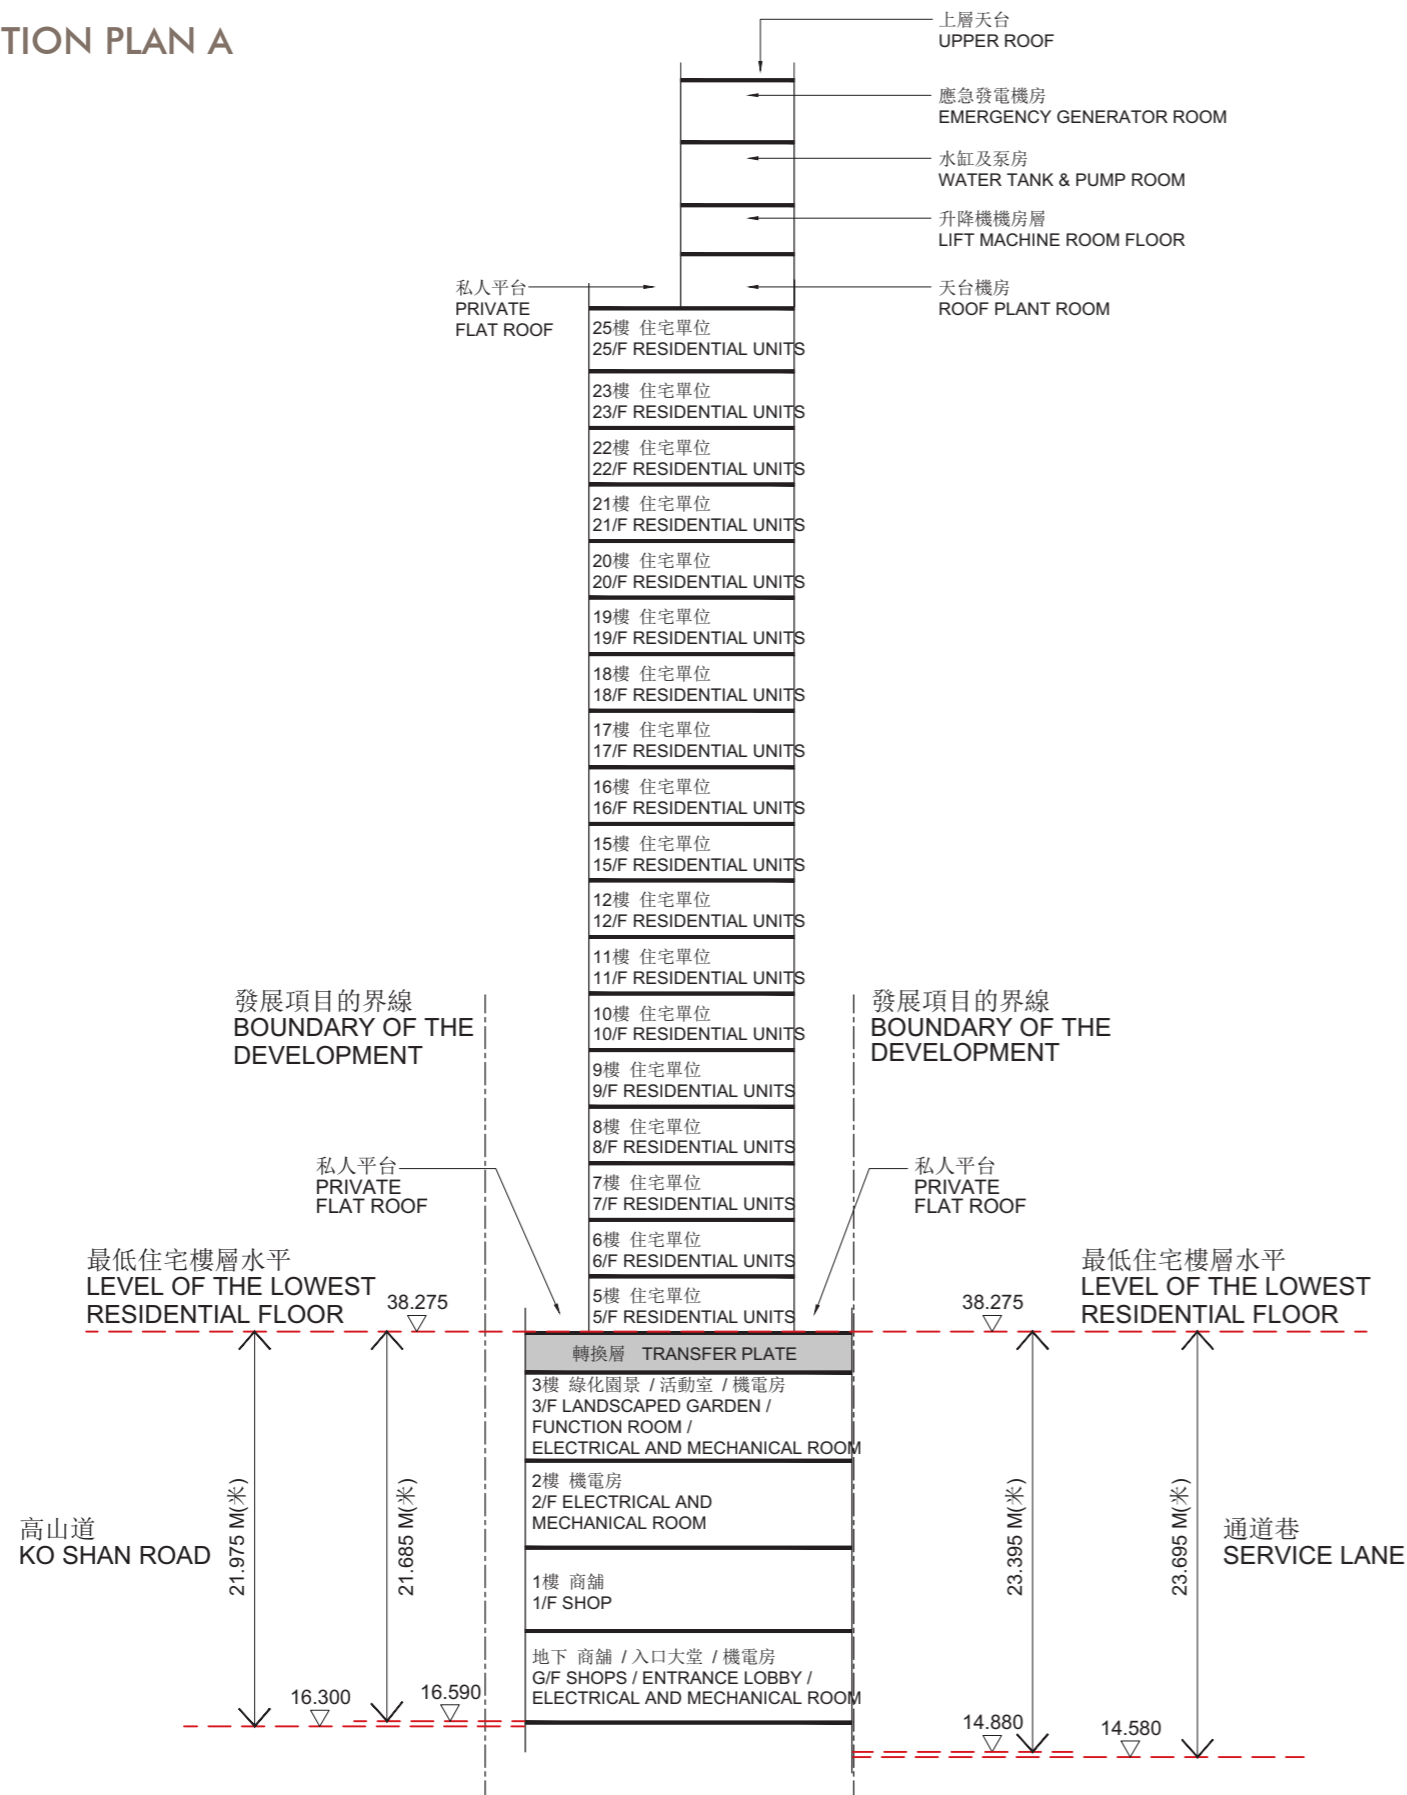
TION PLAN A

上層天台
UPPER ROOF

應急發電機房
EMERGENCY GENERATOR ROOM

水缸及泵房
WATER TANK & PUMP ROOM

升降機機房層
LIFT MACHINE ROOM FLOOR

私人平台
PRIVATE
FLAT ROOF

天台機房
ROOF PLANT ROOM

25樓 住宅單位
25/F RESIDENTIAL UNITS

23樓 住宅單位
23/F RESIDENTIAL UNITS

22樓 住宅單位
22/F RESIDENTIAL UNITS

21樓 住宅單位
21/F RESIDENTIAL UNITS

20樓 住宅單位
20/F RESIDENTIAL UNITS

19樓 住宅單位
19/F RESIDENTIAL UNITS

18樓 住宅單位
18/F RESIDENTIAL UNITS

17樓 住宅單位
17/F RESIDENTIAL UNITS

16樓 住宅單位
16/F RESIDENTIAL UNITS

15樓 住宅單位
15/F RESIDENTIAL UNITS

12樓 住宅單位
12/F RESIDENTIAL UNITS

11樓 住宅單位
11/F RESIDENTIAL UNITS

發展項目的界線
BOUNDARY OF THE DEVELOPMENT

10樓 住宅單位
10/F RESIDENTIAL UNITS

發展項目的界線
BOUNDARY OF THE DEVELOPMENT

9樓 住宅單位
9/F RESIDENTIAL UNITS

8樓 住宅單位
8/F RESIDENTIAL UNITS

私人平台
PRIVATE
FLAT ROOF

7樓 住宅單位
7/F RESIDENTIAL UNITS

私人平台
PRIVATE
FLAT ROOF

6樓 住宅單位
6/F RESIDENTIAL UNITS

最低住宅樓層水平
LEVEL OF THE LOWEST RESIDENTIAL FLOOR

38.275

5樓 住宅單位
5/F RESIDENTIAL UNITS

38.275

最低住宅樓層水平
LEVEL OF THE LOWEST RESIDENTIAL FLOOR

轉換層 TRANSFER PLATE

3樓 綠化園景 / 活動室 / 機電房
3/F LANDSCAPED GARDEN / FUNCTION ROOM / ELECTRICAL AND MECHANICAL ROOM

2樓 機電房
2/F ELECTRICAL AND MECHANICAL ROOM

高山道
KO SHAN ROAD

21.975 M(米)

21.685 M(米)

23.395 M(米)

23.695 M(米)

通道巷
SERVICE LANE

1樓 商舖
1/F SHOP

地下 商舖 / 入口大堂 / 機電房
G/F SHOPS / ENTRANCE LOBBY / ELECTRICAL AND MECHANICAL ROOM

16.300

16.590

14.880

14.580